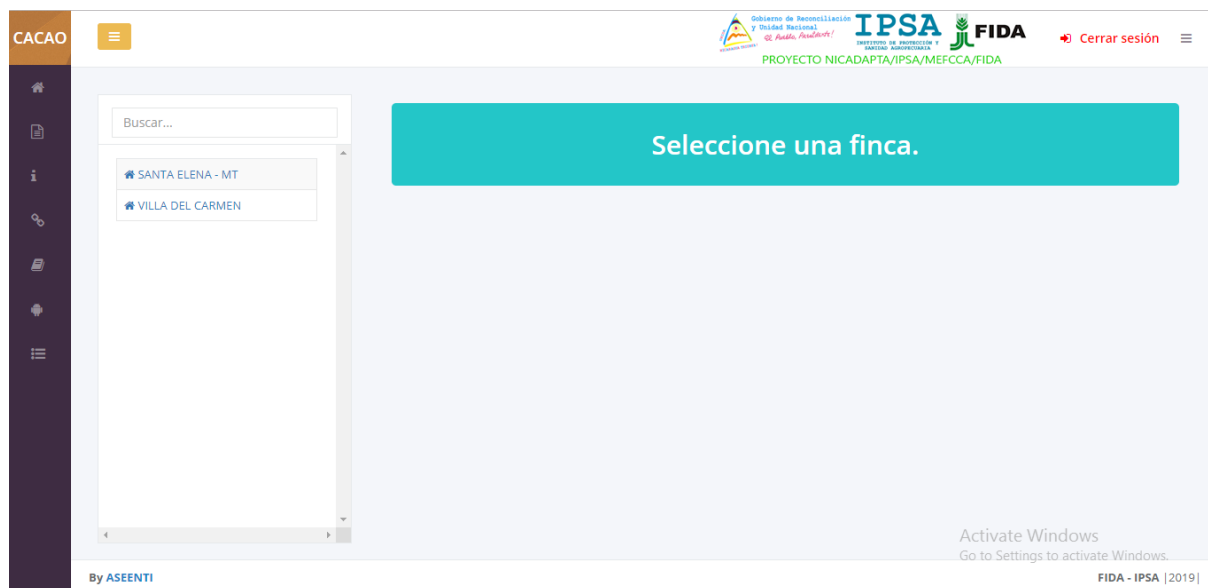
CACAO

Gobierno de Reconciliación y Unidad Nacional
¡El Pueblo, Presidente!

IPSA
INSTITUTO DE PROTECCIÓN Y SANIDAD AGROPECUARIA

FIDA

PROYECTO NICADAPTA/IPSA/MEFCCA/FIDA

Cerrar sesión

Buscar...

SANTA ELENA - MT

VILLA DEL CARMEN

Seleccione una finca.

Activate Windows
Go to Settings to activate Windows.

By ASEENTI

FIDA - IPSA |2019|